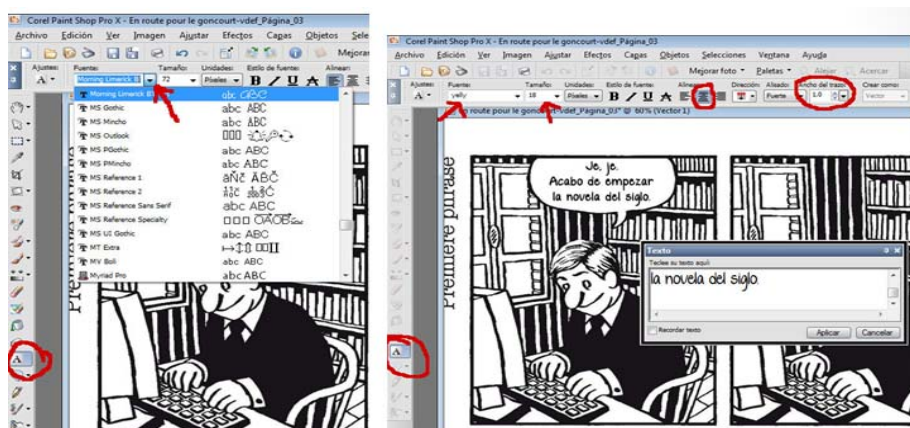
Corel Paint Shop Pro X - En route pour le goncourt-vdef_Página_03

Archivo Edición Ver Imagen Ajustar Efectos Capas Objetos Sele

Mejorar

Ajustes: Fuente: Tamaño: Unidades: Estilo de fuente: Alinear:

Morning Limerick B 72 Píxeles B I U

Morning Limerick B abc ABC
MS Gothic abc ABC
MS Mincho abc ABC
MS Outlook
MS PGothic abc ABC
MS PMincho abc ABC
MS Reference 1 aÑč ÄBČ
MS Reference 2
MS Reference Sans Serif abc ABC
MS Reference Specialty
MS UI Gothic abc ABC
MT Extra
MV Boli abc ABC
Myriad Pro abc ABC

Première

Corel Paint Shop Pro X - En route pour le goncourt-vdef_Página_03

Archivo Edición Ver Imagen Ajustar Efectos Capas Objetos Selecciones Ventana Ayuda

Mejorar foto Paletas Alejar Acercar

Ajustes: Fuente: Tamaño: Unidades: Estilo de fuente: Alinear: Dirección: Alisado: Ancho del trazo: Crear como:

yelly 18 Píxeles B I U Fuerte 1.0 Vector

route pour le goncourt-vdef_Página_03* @ 60% (Vector 1)

Première phrase

Je, je.
Acabo de empezar
la novela del siglo.

Texto

Teclee su texto aquí

la novela del siglo.

Recordar texto

Aplicar Cancelar